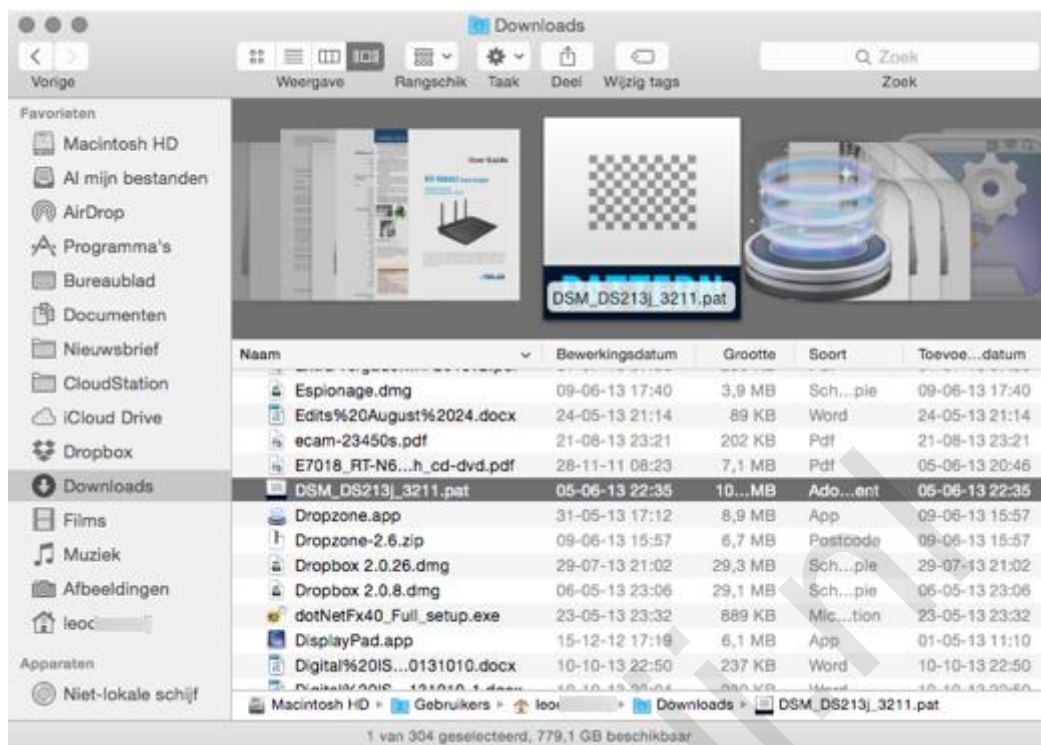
Downloads

Vorige

Weergave

Rangschik

Taak

Deel

Wijzig tags

Zoek

Zoek

Favorieten

Macintosh HD

Al mijn bestanden

AirDrop

Programma's

Bureaublad

Documenten

Nieuwsbrief

CloudStation

iCloud Drive

Dropbox

Downloads

Films

Muziek

Afbeeldingen

leo

Apparaten

Niet-lokale schijf

DSM_DS213j_3211.pat

| Naam | Bewerkingsdatum | Grootte | Soort | Toevoe...datum |
|---|---|---|---|---|
| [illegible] | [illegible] | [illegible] | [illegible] | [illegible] |
| Espionage.dmg | 09-06-13 17:40 | 3,9 MB | Sch...pie | 09-06-13 17:40 |
| Edits%20August%2024.docx | 24-05-13 21:14 | 89 KB | Word | 24-05-13 21:14 |
| ecam-23450s.pdf | 21-08-13 23:21 | 202 KB | Pdf | 21-08-13 23:21 |
| E7018_RT-N6...h_cd-dvd.pdf | 28-11-11 08:23 | 7,1 MB | Pdf | 05-06-13 20:46 |
| DSM_DS213j_3211.pat | 05-06-13 22:35 | 10...MB | Ado...ent | 05-06-13 22:35 |
| Dropzone.app | 31-05-13 17:12 | 8,9 MB | App | 09-06-13 15:57 |
| Dropzone-2.6.zip | 09-06-13 15:57 | 6,7 MB | Postcode | 09-06-13 15:57 |
| Dropbox 2.0.26.dmg | 29-07-13 21:02 | 29,3 MB | Sch...pie | 29-07-13 21:02 |
| Dropbox 2.0.8.dmg | 06-05-13 23:06 | 29,1 MB | Sch...pie | 06-05-13 23:06 |
| dotNetFx40_Full_setup.exe | 23-05-13 23:32 | 889 KB | Mic...tion | 23-05-13 23:32 |
| DisplayPad.app | 15-12-12 17:19 | 6,1 MB | App | 01-05-13 11:10 |
| Digital%20IS...0131010.docx | 10-10-13 22:50 | 237 KB | Word | 10-10-13 22:50 |
| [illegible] | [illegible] | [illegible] | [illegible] | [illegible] |

Macintosh HD ▸ Gebruikers ▸ leo ▸ Downloads ▸ DSM_DS213j_3211.pat

1 van 304 geselecteerd, 779,1 GB beschikbaar